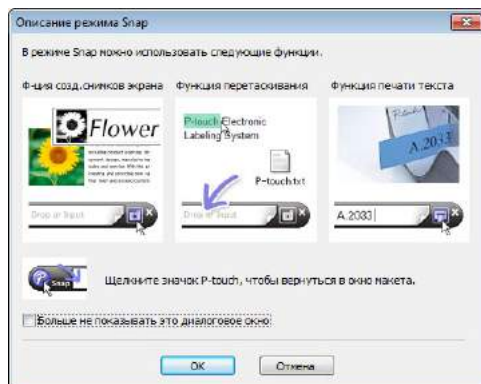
Описание режима Snap

В режиме Snap можно использовать следующие функции.

Ф-ция созд.снимков экрана

Flower

Drop or Input

Функция перетаскивания

P-touch Electronic Labeling System

P-touch.txt

Drop or Input

Функция печати текста

A 2033

A 2033

Snap

Щелкните значок P-touch, чтобы вернуться в окно макета.

Больше не показывать это диалоговое окно

OK

Отмена